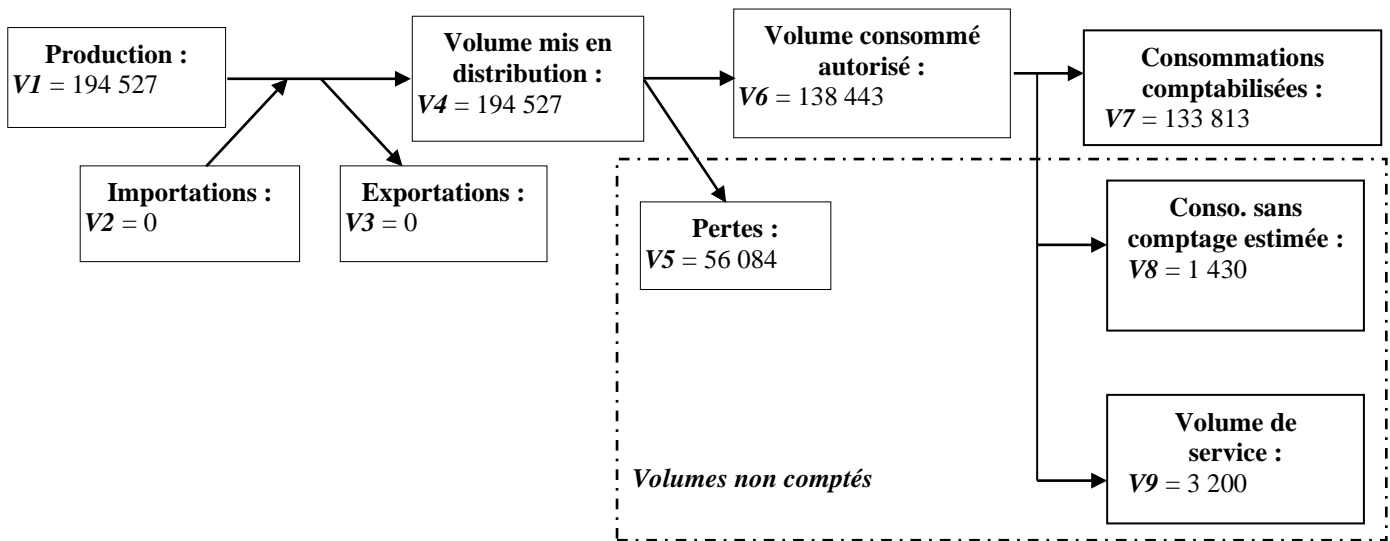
**Production :**
*V1* = 194 527

**Importations :**
*V2* = 0

**Exportations :**
*V3* = 0

**Volume mis en distribution :**
*V4* = 194 527

**Volume consommé autorisé :**
*V6* = 138 443

**Pertes :**
*V5* = 56 084

**Consommations comptabilisées :**
*V7* = 133 813

**Conso. sans comptage estimée :**
*V8* = 1 430

**Volume de service :**
*V9* = 3 200

*Volumes non comptés*